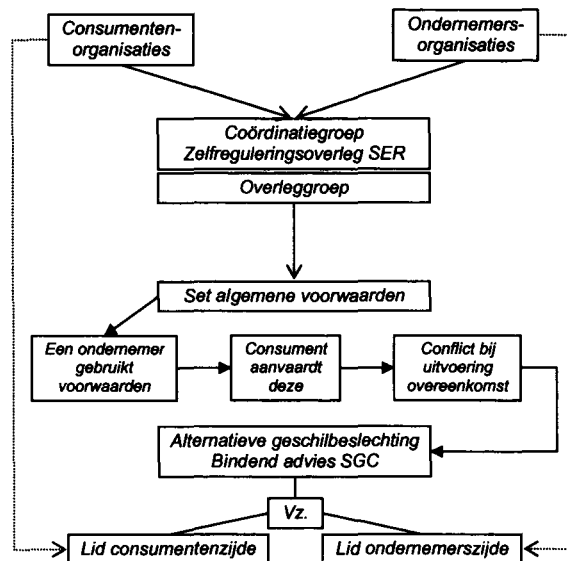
Consumentenorganisaties

Ondernemersorganisaties

Coördinatiegroep Zelfreguleringsoverleg SER

Overleggroep

Set algemene voorwaarden

Een ondernemer gebruikt voorwaarden

Consument aanvaardt deze

Conflict bij uitvoering overeenkomst

Alternatieve geschilbeslechting Bindend advies SGC

Vz.

Lid consumentenzijde

Lid ondernemerszijde